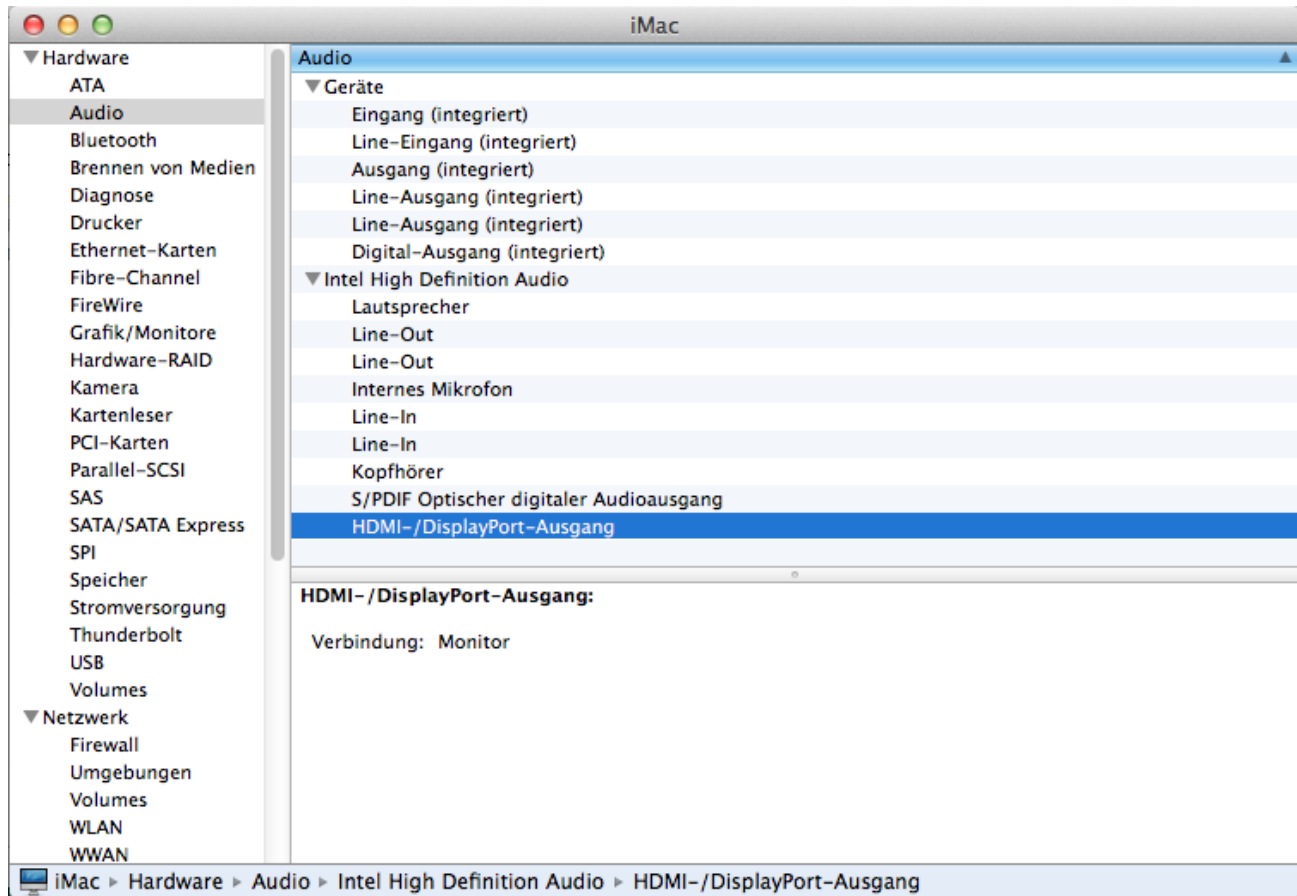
iMac

▼Hardware
ATA
Audio
Bluetooth
Brennen von Medien
Diagnose
Drucker
Ethernet-Karten
Fibre-Channel
FireWire
Grafik/Monitore
Hardware-RAID
Kamera
Kartenleser
PCI-Karten
Parallel-SCSI
SAS
SATA/SATA Express
SPI
Speicher
Stromversorgung
Thunderbolt
USB
Volumes
▼Netzwerk
Firewall
Umgebungen
Volumes
WLAN
WWAN

Audio
▼Geräte
Eingang (integriert)
Line-Eingang (integriert)
Ausgang (integriert)
Line-Ausgang (integriert)
Line-Ausgang (integriert)
Digital-Ausgang (integriert)
▼Intel High Definition Audio
Lautsprecher
Line-Out
Line-Out
Internes Mikrofon
Line-In
Line-In
Kopfhörer
S/PDIF Optischer digitaler Audioausgang
HDMI-/DisplayPort-Ausgang

HDMI-/DisplayPort-Ausgang:

Verbindung: Monitor

iMac ▸ Hardware ▸ Audio ▸ Intel High Definition Audio ▸ HDMI-/DisplayPort-Ausgang